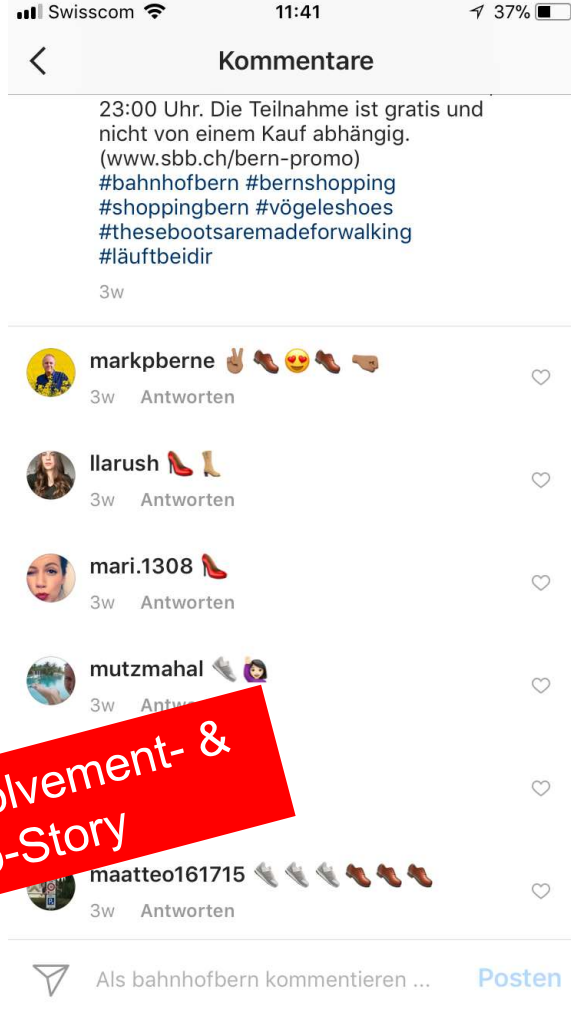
Swisscom 11:41 37%

Kommentare

23:00 Uhr. Die Teilnahme ist gratis und nicht von einem Kauf abhängig. (www.sbb.ch/bern-promo) #bahnhofbern #bernshopping #shoppingbern #vögeleshoes #thesebootsaremadeforwalking #läuftbeidir

3w

markpberne ✌🏽👞😍👞🤜🏽
3w Antworten

llarush 👠👢
3w Antworten

mari.1308 👠
3w Antworten

mutzmahal 👟🙋🏻‍♀️
3w Antw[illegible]

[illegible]olvement- &
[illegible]-Story

maatteo161715 👟👟👟👞👞👞
3w Antworten

Als bahnhofbern kommentieren ... Posten